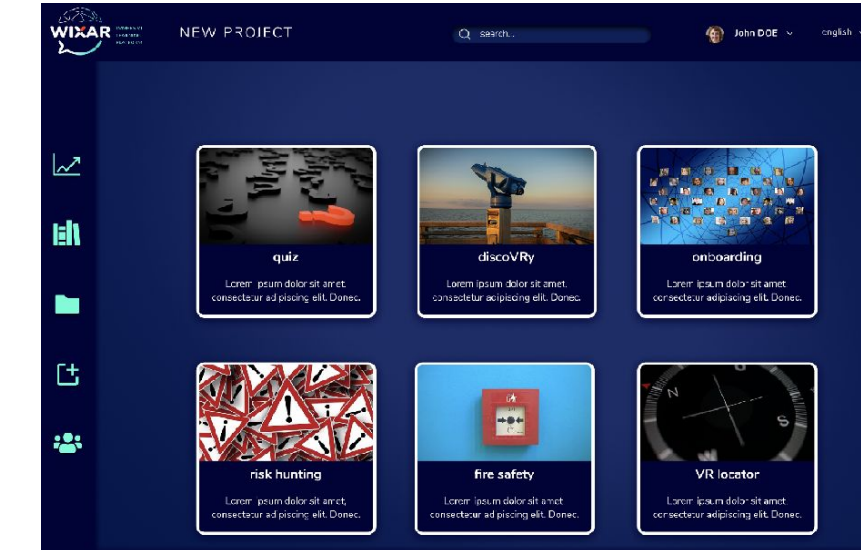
WIXAR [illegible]

NEW PROJECT

search...

John DOE

english

quiz

Lorem ipsum dolor sit amet, consectetur ad piscing elit. Donec.

discoVRy

Lorem ipsum dolor sit amet, consectetur adipiscing elit. Donec.

onboarding

Lorem ipsum dolor sit amet consectetur adipiscing elit. Donec.

risk hunting

Lorem ipsum dolor sit amet, consectetur ad piscing elit. Donec.

fire safety

Lorem ipsum dolor sit amet consectetur ad piscing elit. Donec.

VR locator

Lorem ipsum dolor sit amet consectetur adipiscing elit. Donec.